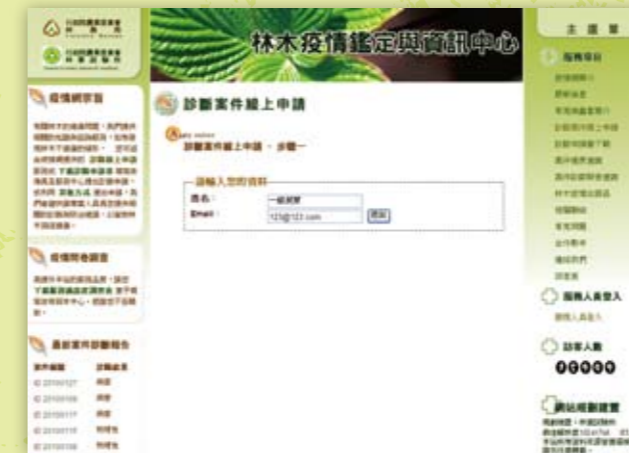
林木疫情鑑定與資訊中心

主選單

診斷案件線上申請

診斷案件線上申請 - 步驟一

請輸入您的資料

姓名：一般民眾

Email：123@123.com

疫情網宣傳

疫情問卷調查

最新案件診斷報告

服務項目

服務人員登入

訪客人數

00000

網站相關建置

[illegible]